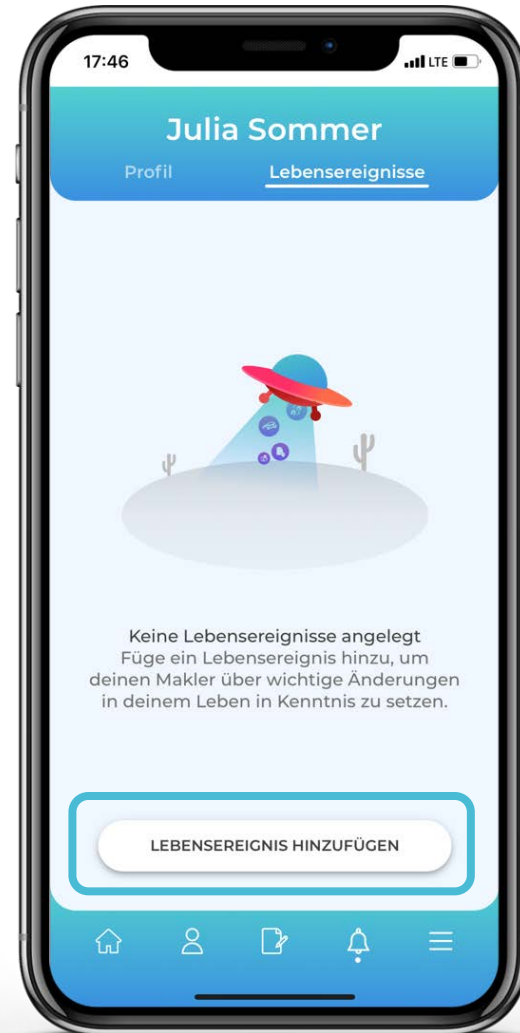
17:46
LTE

Julia Sommer
Profil
Lebensereignisse

Keine Lebensereignisse angelegt
Füge ein Lebensereignis hinzu, um deinen Makler über wichtige Änderungen in deinem Leben in Kenntnis zu setzen.

LEBENSEREIGNIS HINZUFÜGEN